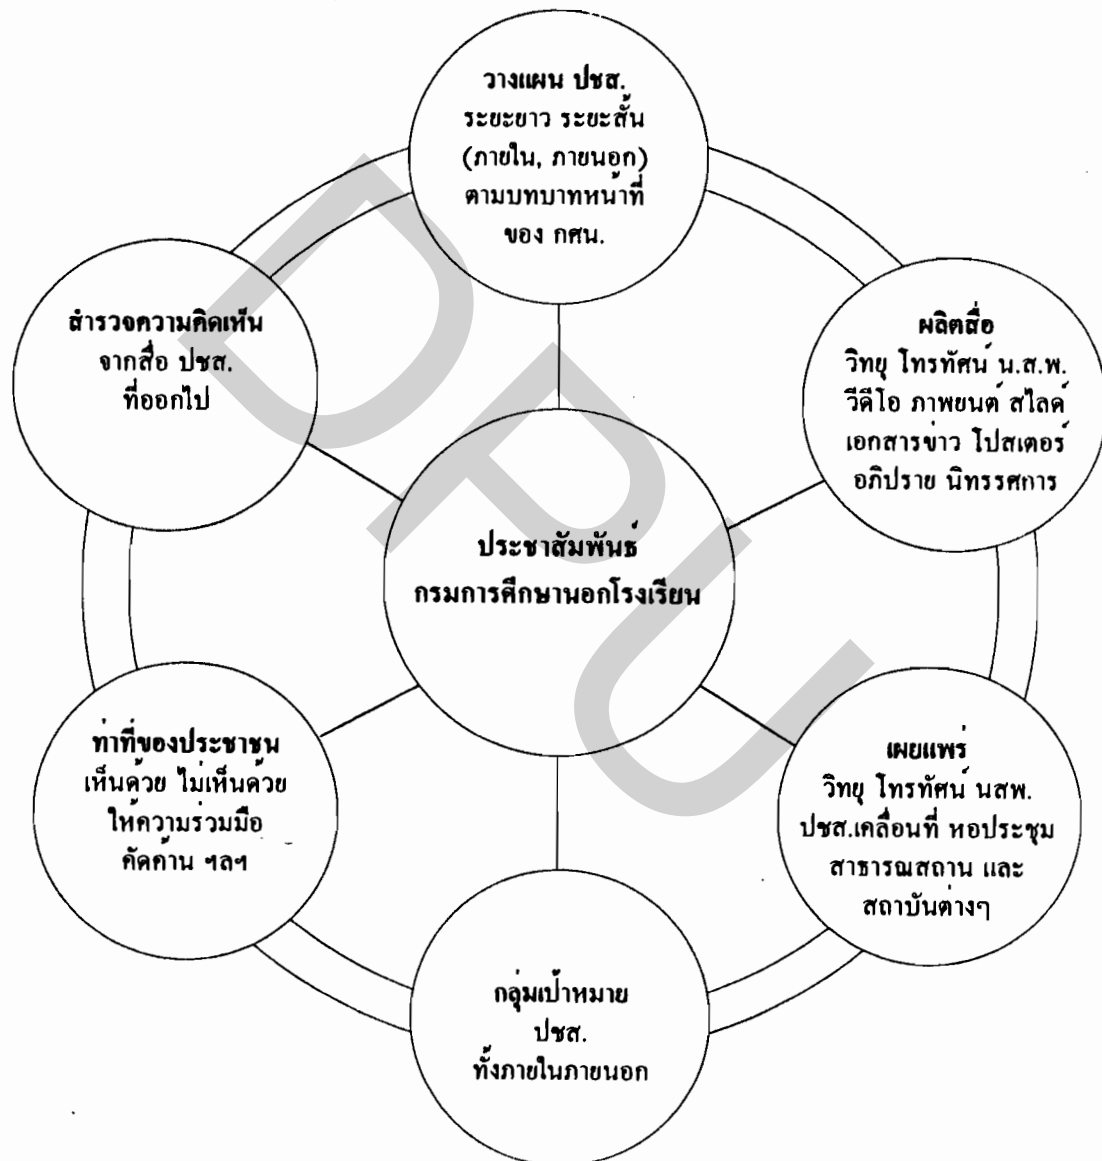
วางแผน ปชส.
ระยะยาว ระยะสั้น
(ภายใน, ภายนอก)
ตามบทบาทหน้าที่
ของ กศน.

ผลิตสื่อ
วิทยุ โทรทัศน์ น.ส.พ.
วีดีโอ ภาพยนต์ สไลด์
เอกสารข่าว โปสเตอร์
อภิปราย นิทรรศการ

เผยแพร่
วิทยุ โทรทัศน์ นสพ.
ปชส.เคลื่อนที่ หอประชุม
สาธารณสถาน และ
สถาบันต่างๆ

กลุ่มเป้าหมาย
ปชส.
ทั้งภายในภายนอก

ท่าที่ของประชาชน
เห็นด้วย ไม่เห็นด้วย
ให้ความร่วมมือ
คัดค้าน ฯลฯ

สำรวจความคิดเห็น
จากสื่อ ปชส.
ที่ออกไป

ประชาสัมพันธ์
กรมการศึกษานอกโรงเรียน

DPU